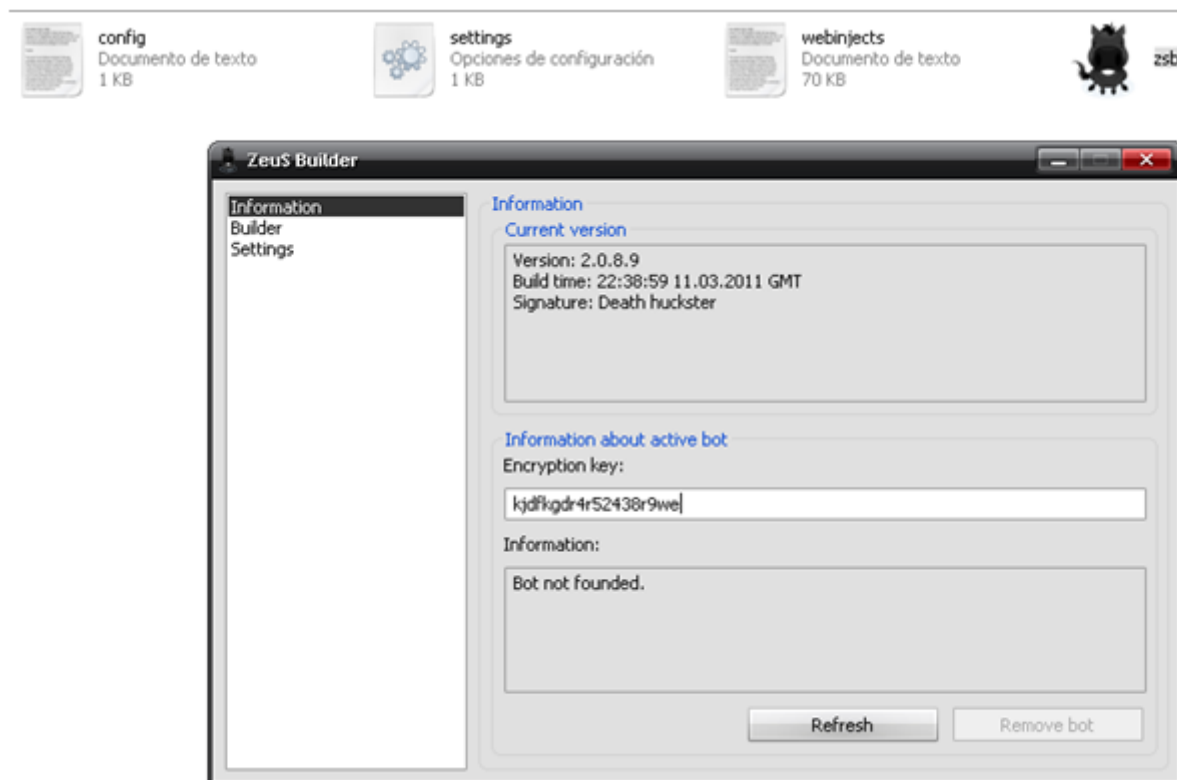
config
Documento de texto
1 KB

settings
Opciones de configuración
1 KB

webinjects
Documento de texto
70 KB

zsb

ZeuS Builder

Information
Builder
Settings

Information

Current version

Version: 2.0.8.9
Build time: 22:38:59 11.03.2011 GMT
Signature: Death huckster

Information about active bot

Encryption key:

kjdfkgdr4r52438r9we

Information:

Bot not founded.

Refresh

Remove bot